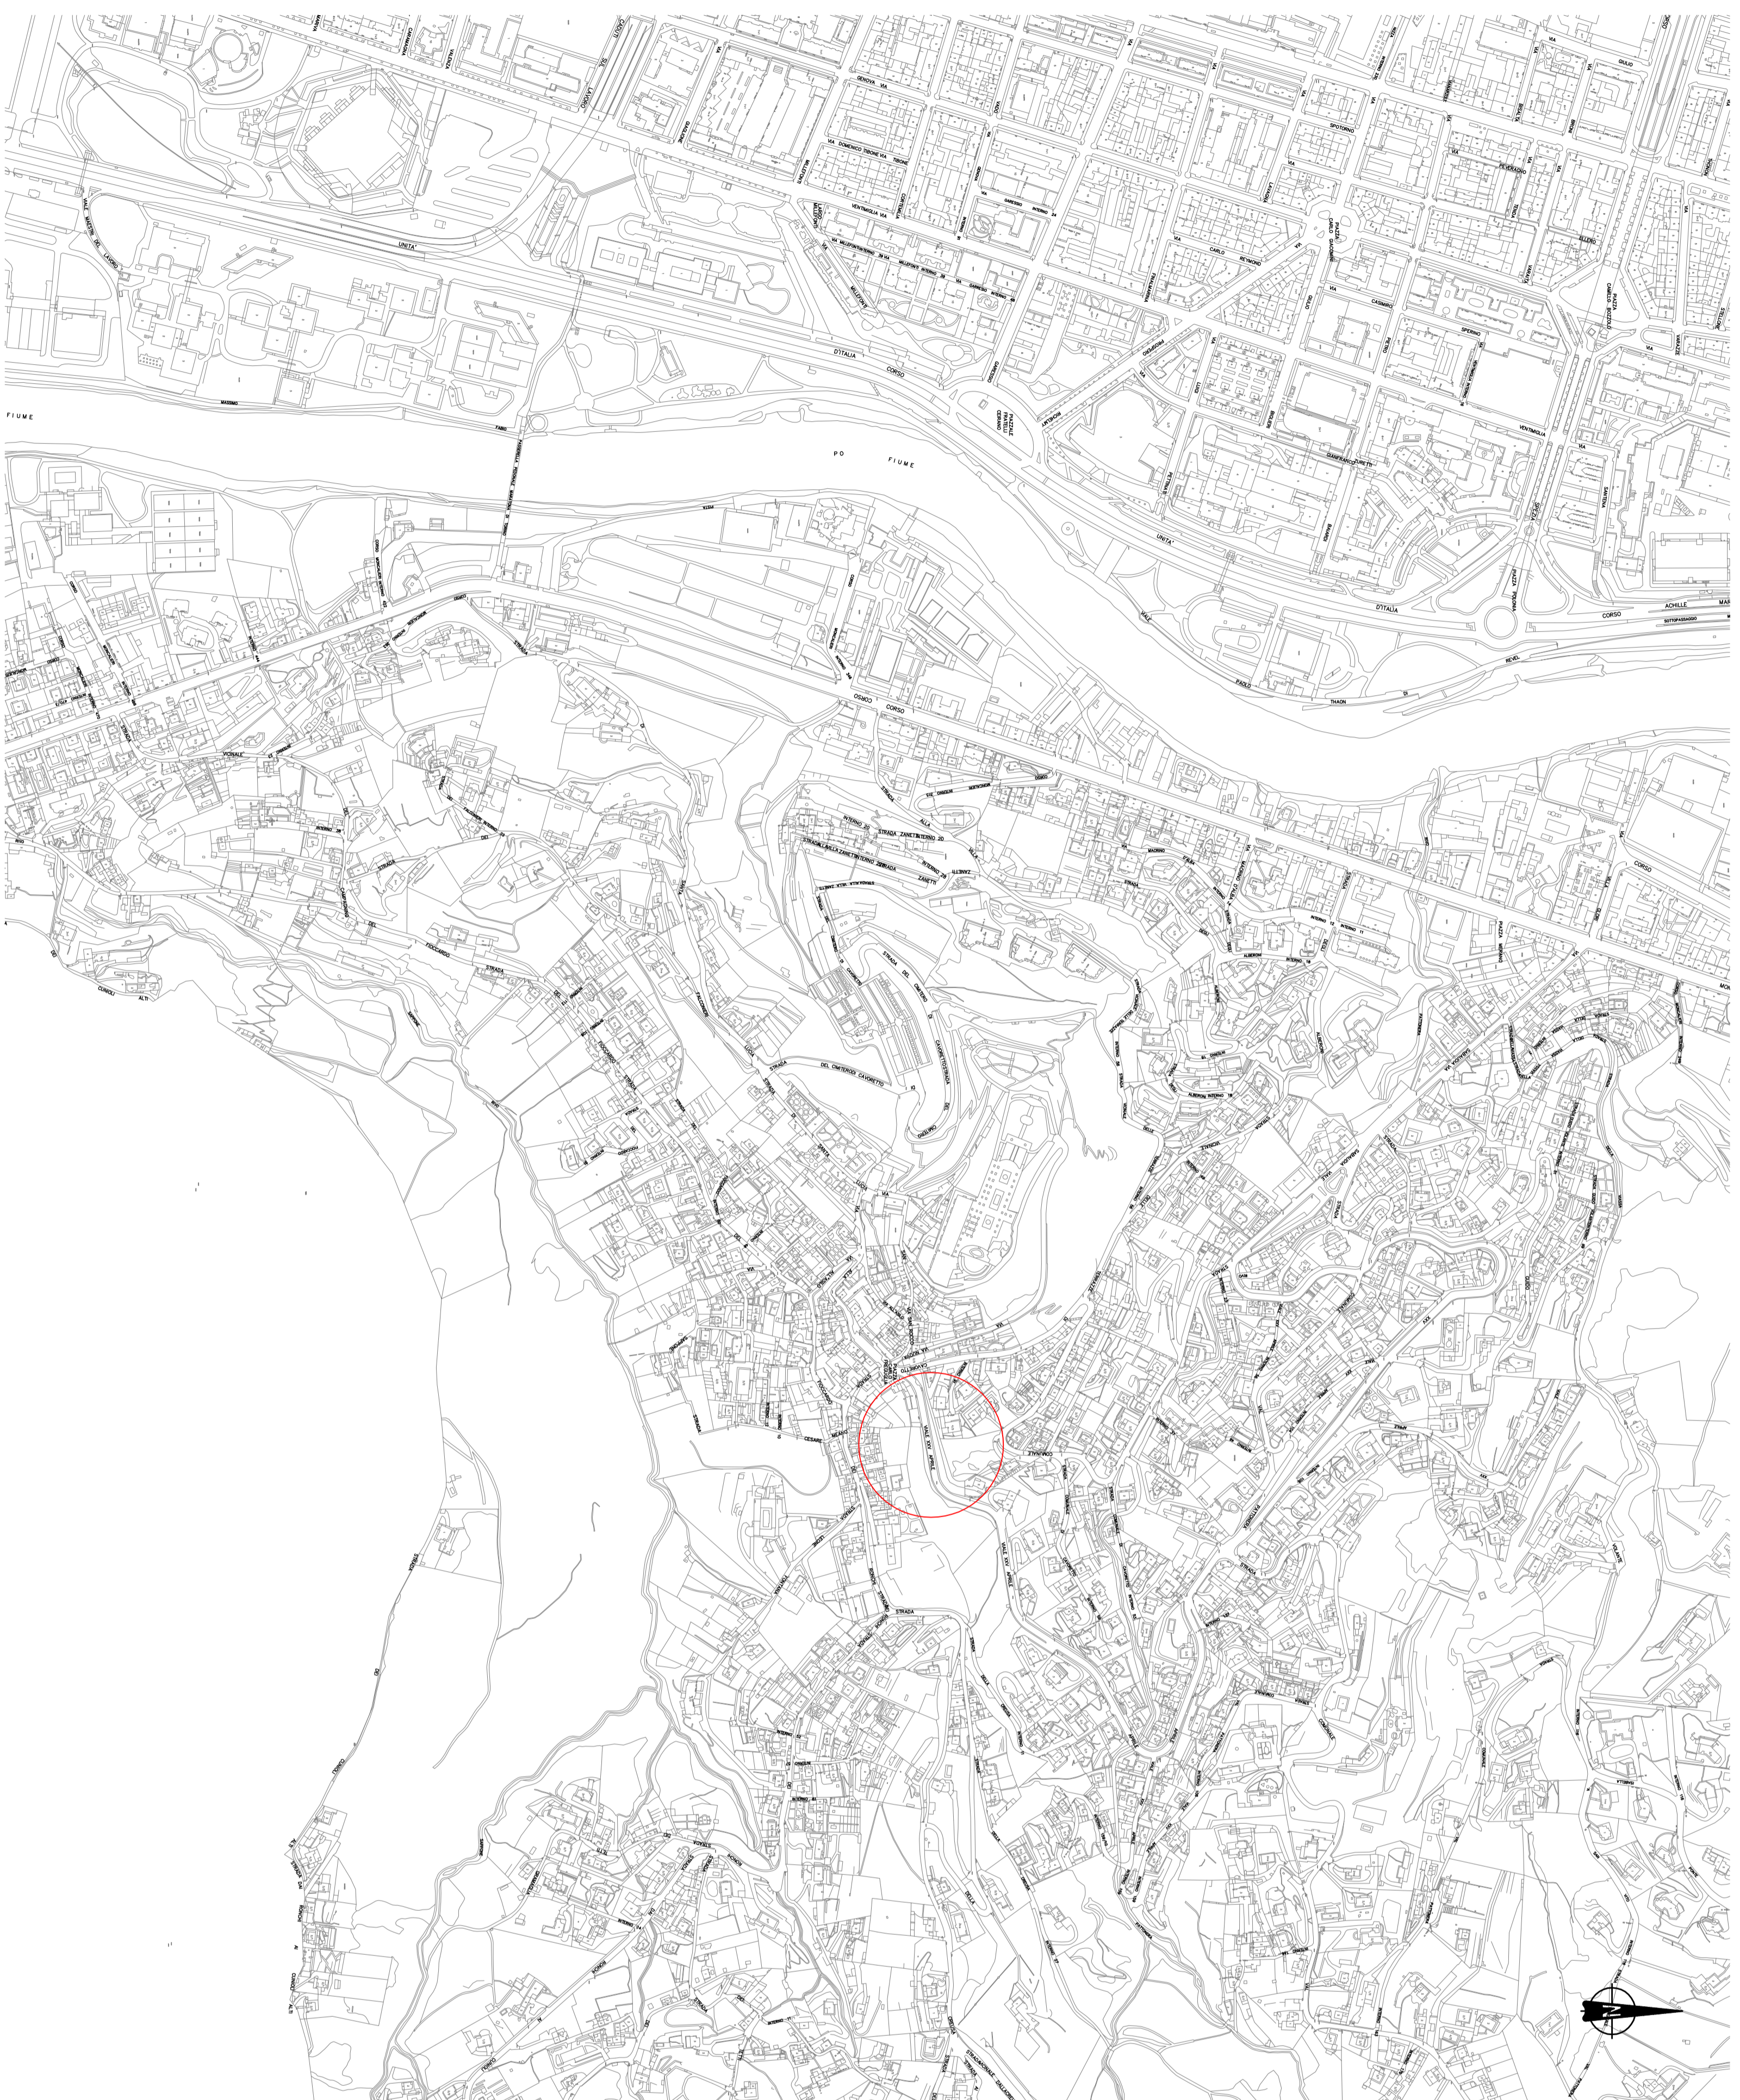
FIUME
PO
FIUME
UNITA'
D'ITALIA
CORSO
GENOVA VIA
VIA DOMENICO TIBONE
VENTIMIGLIA VIA
SPOTORNO
CARLO
CASIMIRO
SPERINO
VENTIMIGLIA
GIANFRANCO
UNITA'
D'ITALIA
CORSO
ACHILLE
VIALE
PAOLO
THAON
DI
REVEL
CORSO
CORSO
STRADA
DEL FOCCARDO
STRADA
STRADA DEL CIMITERO DI CAVORETTO
STRADA ZANETTI
VIALE XXV APRILE
CESARE
STRADA